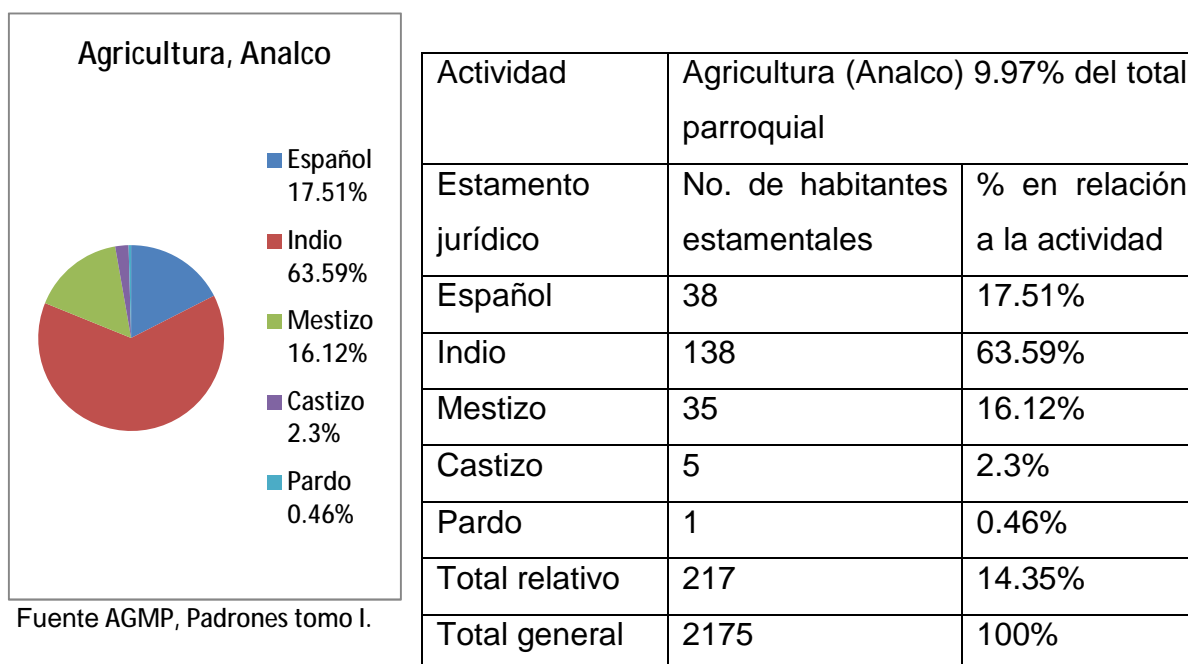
Agricultura, Analco

Español 17.51%
Indio 63.59%
Mestizo 16.12%
Castizo 2.3%
Pardo 0.46%

Fuente AGMP, Padrones tomo I.

| Actividad | Agricultura (Analco) 9.97% del total parroquial | |
|---|---|---|
| Estamento jurídico | No. de habitantes estamentales | % en relación a la actividad |
| Español | 38 | 17.51% |
| Indio | 138 | 63.59% |
| Mestizo | 35 | 16.12% |
| Castizo | 5 | 2.3% |
| Pardo | 1 | 0.46% |
| Total relativo | 217 | 14.35% |
| Total general | 2175 | 100% |